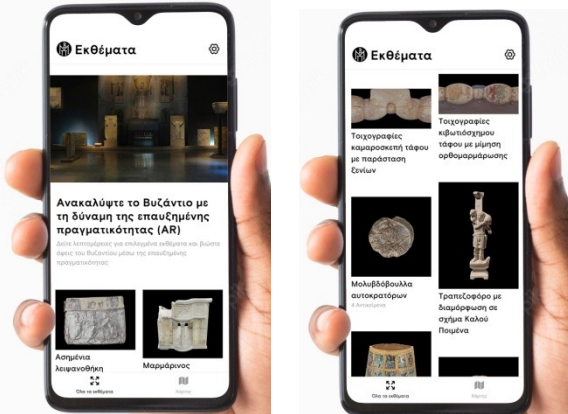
Εκθέματα

Ανακαλύψτε το Βυζάντιο με τη δύναμη της επαυξημένης πραγματικότητας (AR)

Δείτε λεπτομέρειες για επιλεγμένα εκθέματα και βιώστε άμεσα του Βυζαντίου μέσω της επαυξημένης πραγματικότητας.

Ασημένια λειψανοθήκη

Μαρμάρινος

Όλα τα εκθέματα

Χάρτης

Εκθέματα

Τοιχογραφίες καμαροσκεπή τάφου με παράσταση ξενίων

Τοιχογραφίες κιβωτιόσχημου τάφου με μίμηση ορθομαρμάρωσης

Μολυβδόβουλλα αυτοκρατόρων

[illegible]

Τραπεζοφόρο με διαμόρφωση σε σχήμα Καλού Ποιμένα

Όλα τα εκθέματα

Χάρτης